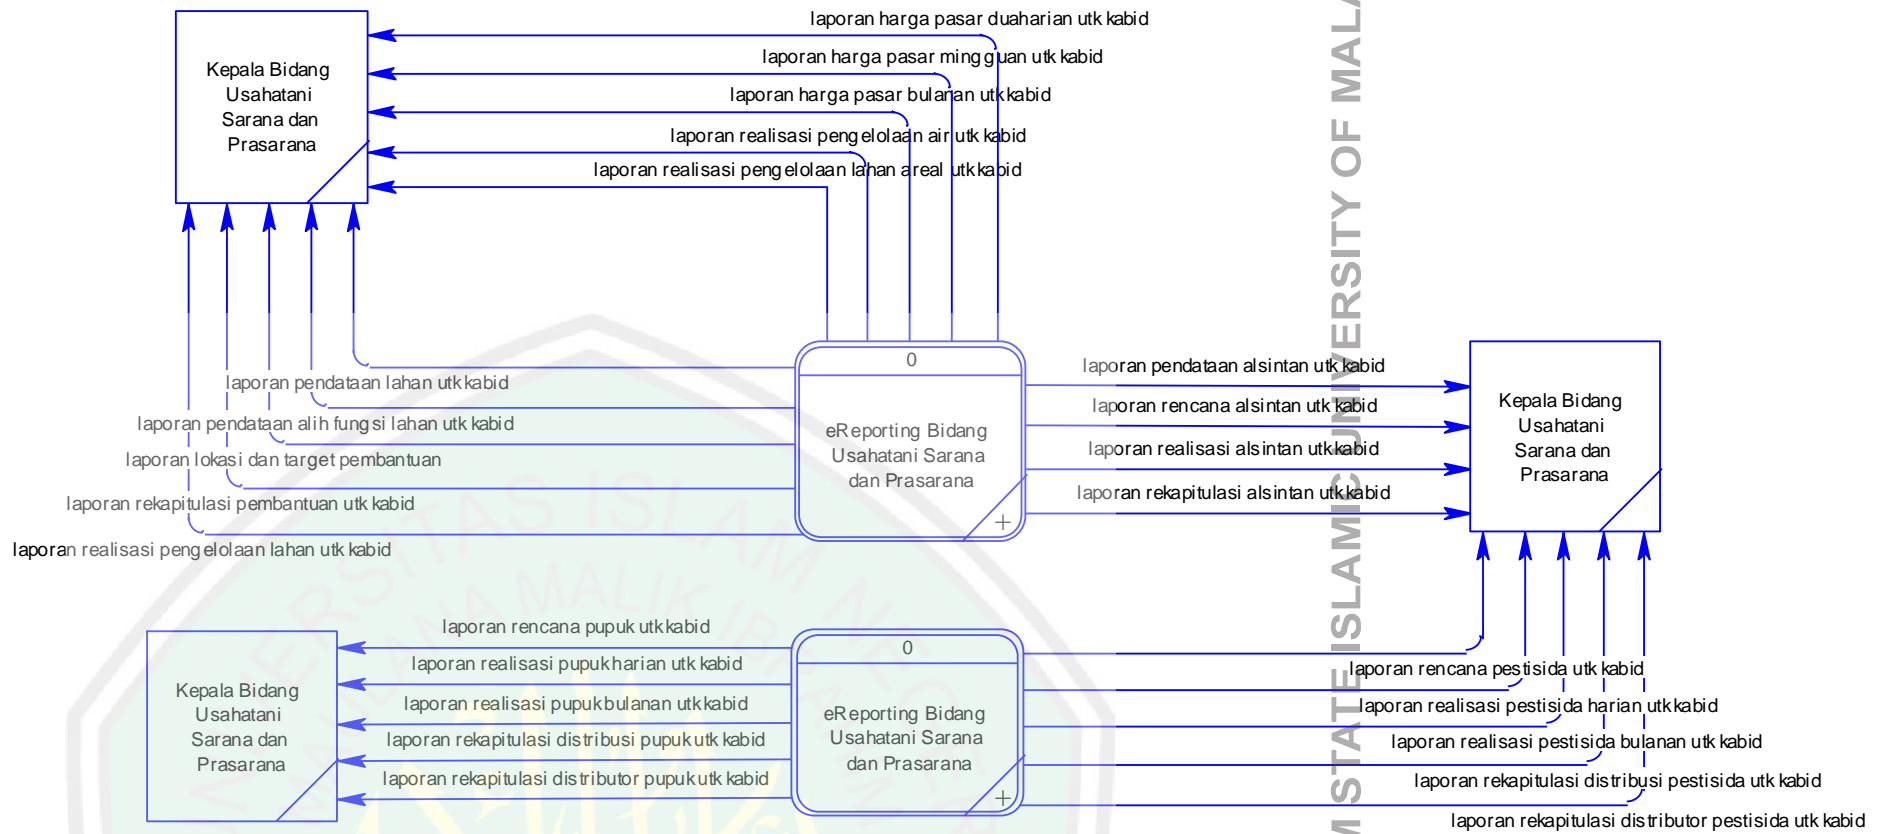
laporan harga pasar duaharian utk kabid

laporan harga pasar mingguan utk kabid

laporan harga pasar bulanan utk kabid

laporan realisasi pengelolaan air utk kabid

laporan realisasi pengelolaan lahan areal utk kabid

Kepala Bidang Usahatani Sarana dan Prasarana

laporan pendataan lahan utk kabid

laporan pendataan alih fungsi lahan utk kabid

laporan lokasi dan target pembantuan

laporan rekapitulasi pembantuan utk kabid

laporan realisasi pengelolaan lahan utk kabid

0

eReporting Bidang Usahatani Sarana dan Prasarana

laporan pendataan alsintan utk kabid

laporan rencana alsintan utk kabid

laporan realisasi alsintan utk kabid

laporan rekapitulasi alsintan utk kabid

Kepala Bidang Usahatani Sarana dan Prasarana

STATE ISLAMIC UNIVERSITY OF MALA

laporan rencana pupuk utk kabid

laporan realisasi pupuk harian utk kabid

laporan realisasi pupuk bulanan utk kabid

laporan rekapitulasi distribusi pupuk utk kabid

laporan rekapitulasi distributor pupuk utk kabid

Kepala Bidang Usahatani Sarana dan Prasarana

0

eReporting Bidang Usahatani Sarana dan Prasarana

laporan rencana pestisida utk kabid

laporan realisasi pestisida harian utk kabid

laporan realisasi pestisida bulanan utk kabid

laporan rekapitulasi distribusi pestisida utk kabid

laporan rekapitulasi distributor pestisida utk kabid